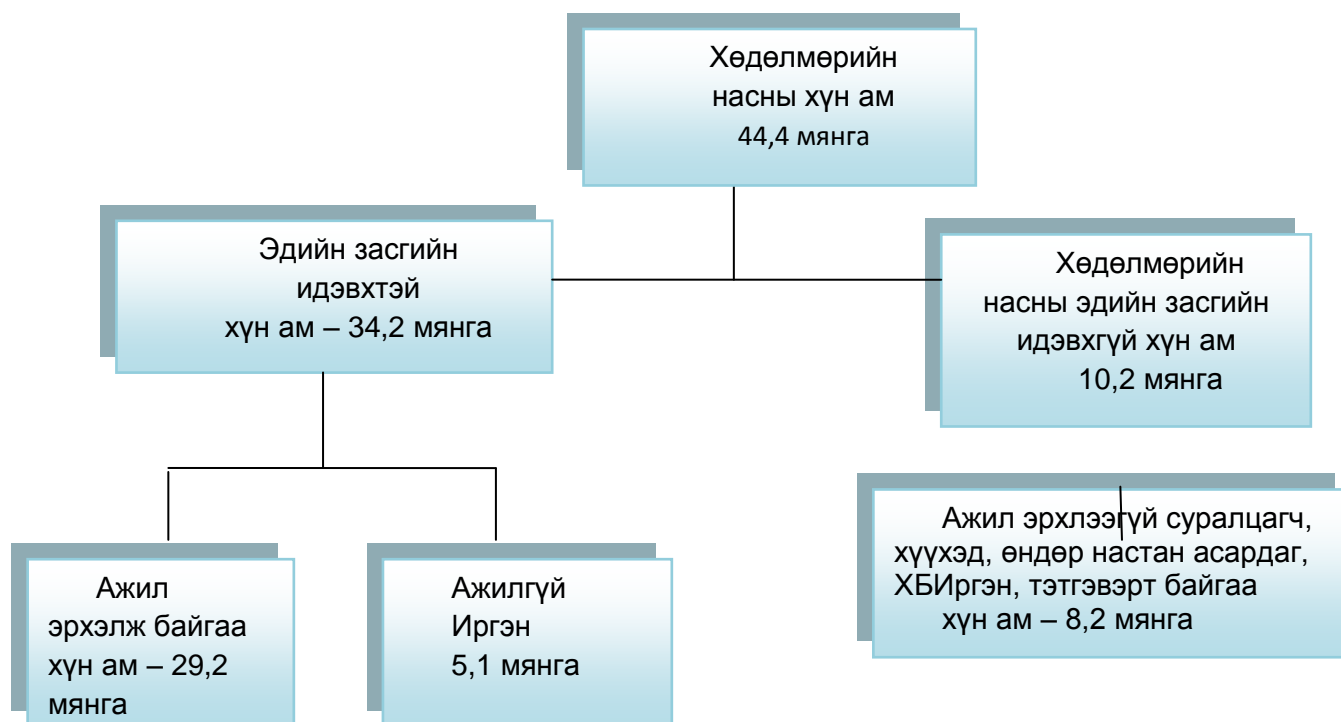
Хөдөлмөрийн насны хүн ам 44,4 мянга

Эдийн засгийн идэвхтэй хүн ам – 34,2 мянга

Хөдөлмөрийн насны эдийн засгийн идэвхгүй хүн ам 10,2 мянга

Ажил эрхлээгүй суралцагч, хүүхэд, өндөр настан асардаг, ХБИргэн, тэтгэвэрт байгаа хүн ам – 8,2 мянга

Ажил эрхэлж байгаа хүн ам – 29,2 мянга

Ажилгүй Иргэн 5,1 мянга